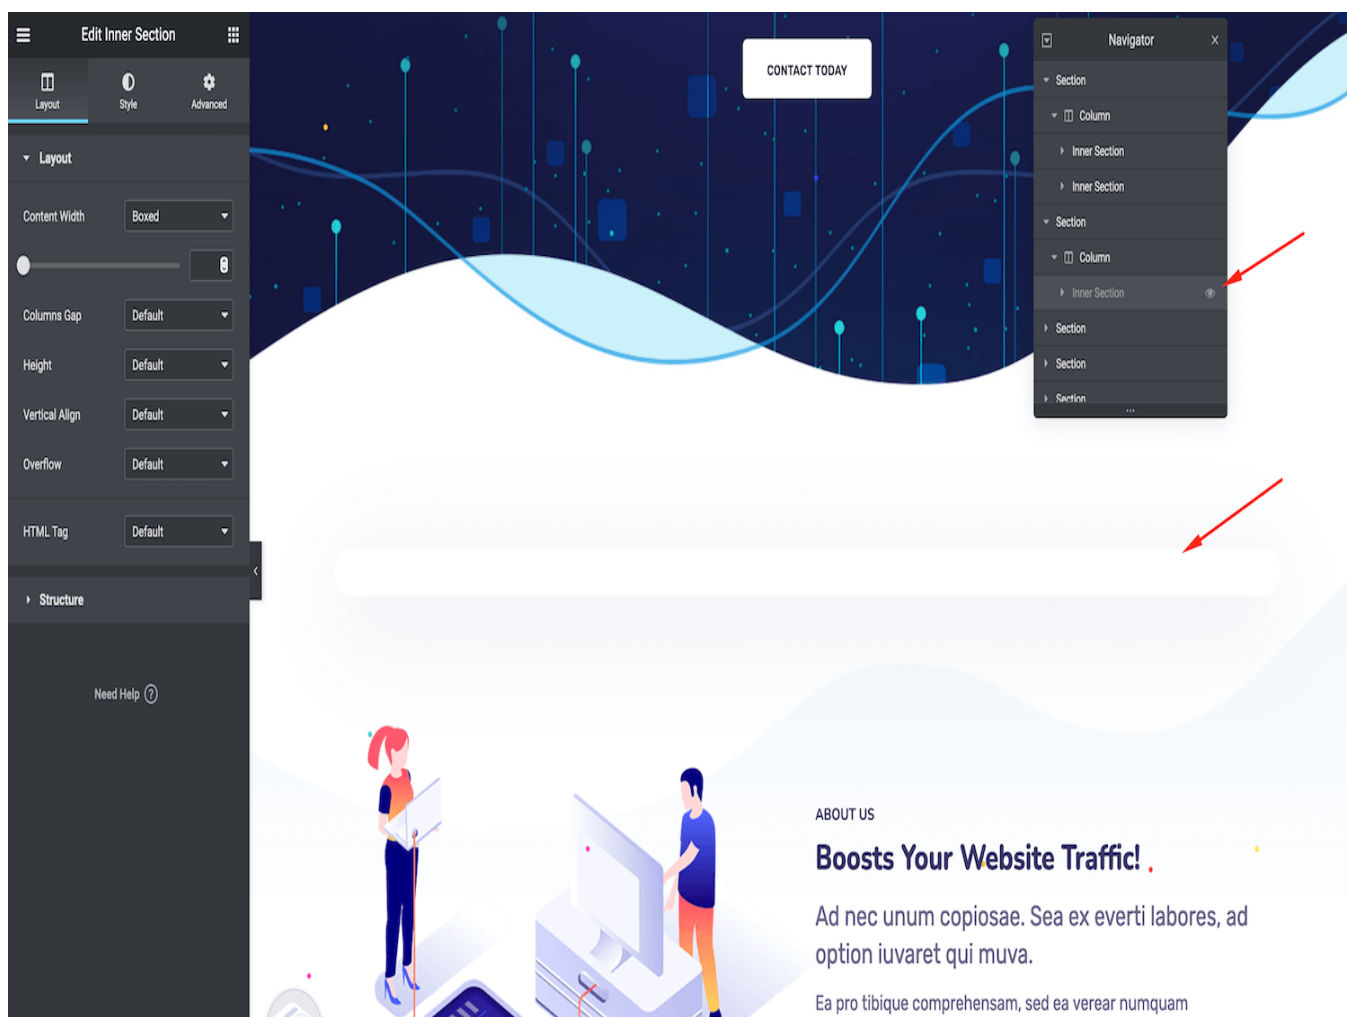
Edit Inner Section

Layout
Style
Advanced

Layout

Content Width Boxed

Columns Gap Default

Height Default

Vertical Align Default

Overflow Default

HTML Tag Default

Structure

Need Help

CONTACT TODAY

Navigator

Section
Column
Inner Section
Inner Section
Section
Column
Inner Section
Section
Section
Section

ABOUT US

Boosts Your Website Traffic!

Ad nec unum copiosae. Sea ex everti labores, ad option iuvaret qui muva.

Ea pro tibique comprehensam, sed ea verear numquam